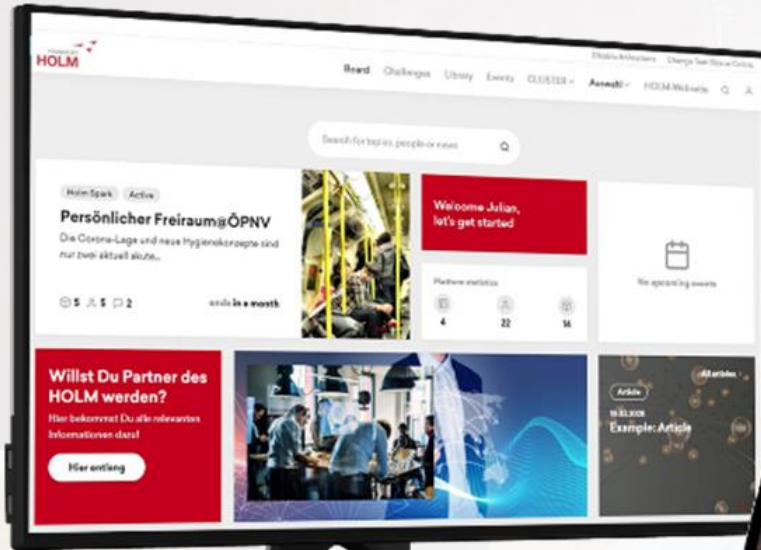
HOLM

Board Challenges Library Events CLUSTER Anmeld HOLM Webseite

Search for topics, people or news

Holm Spark Active

Persönlicher Freiraum@ÖPNV

Die Corona-Lage und neue Hygienekonzepte sind nur zwei aktuell akute...

5 5 2

ends in a month

Welcome Julian, let's get started

Platform statistics

4 22 14

No upcoming events

Willst Du Partner des HOLM werden?

Hier bekommst Du alle relevanten Informationen dazu!

Hier entlang

All articles

Article

Example: Article